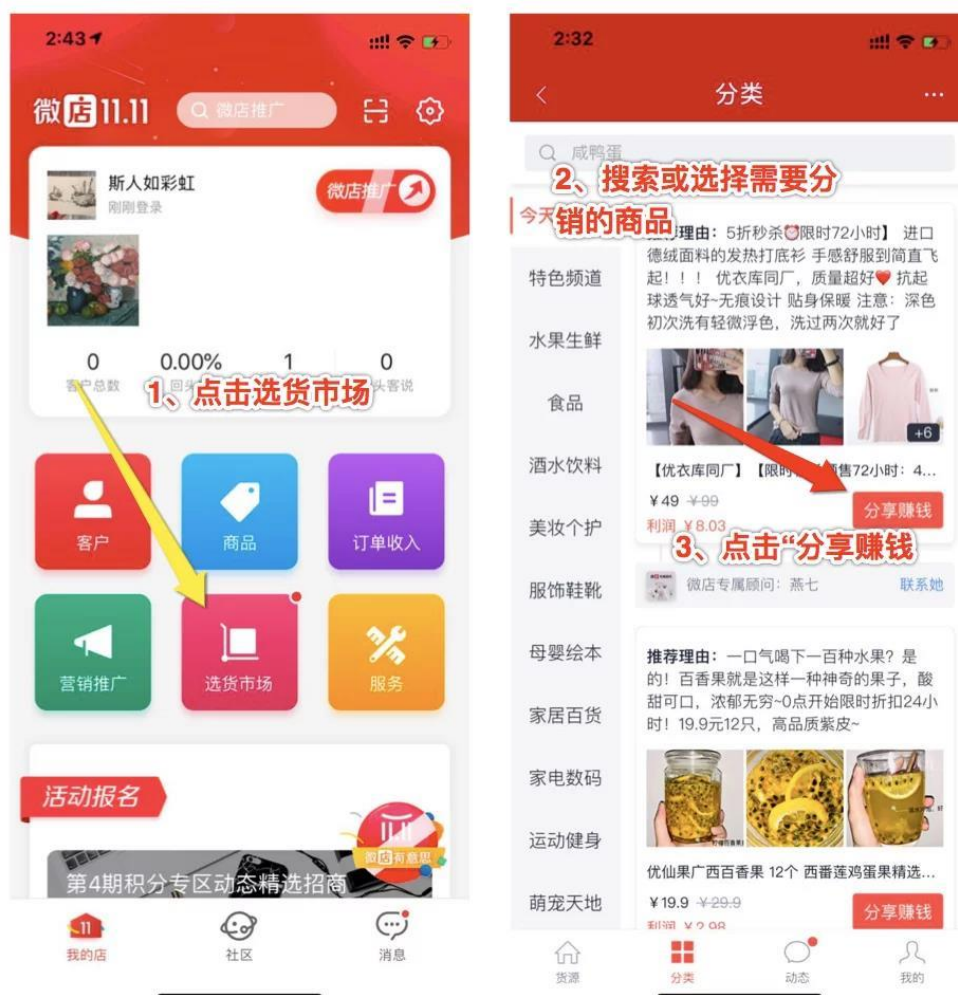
2:43

微店11.11

微店推广

斯人如彩虹

刚刚登录

微店推广

0
客户总数

0.00%
回头

1

0
头客说

1、点击选货市场

客户

商品

订单收入

营销推广

选货市场

服务

活动报名

微店有意思

第4期积分专区动态精选招商

我的店

社区

消息

2:32

分类

咸鸭蛋

2、搜索或选择需要分销的商品

今天

推荐理由：5折秒杀限时72小时】 进口德绒面料的发热打底衫 手感舒服到简直飞起！！！ 优衣库同厂，质量超好 抗起球透气好~无痕设计 贴身保暖 注意：深色初次洗有轻微浮色，洗过两次就好了

特色频道

水果生鲜

食品

酒水饮料

美妆个护

服饰鞋靴

母婴绘本

家居百货

家电数码

运动健身

萌宠天地

+6

【优衣库同厂】【限时 售72小时：4...

¥49 ¥99

利润 ¥8.03

分享赚钱

3、点击"分享赚钱

微店专属顾问：燕七

联系她

推荐理由：一口气喝下一百种水果？是的！百香果就是这样一种神奇的果子，酸甜可口，浓郁无穷~0点开始限时折扣24小时！19.9元12只，高品质紫皮~

优仙果广西百香果 12个 西番莲鸡蛋果精选...

¥19.9 ¥29.9

利润 ¥2.98

分享赚钱

货源

分类

动态

我的